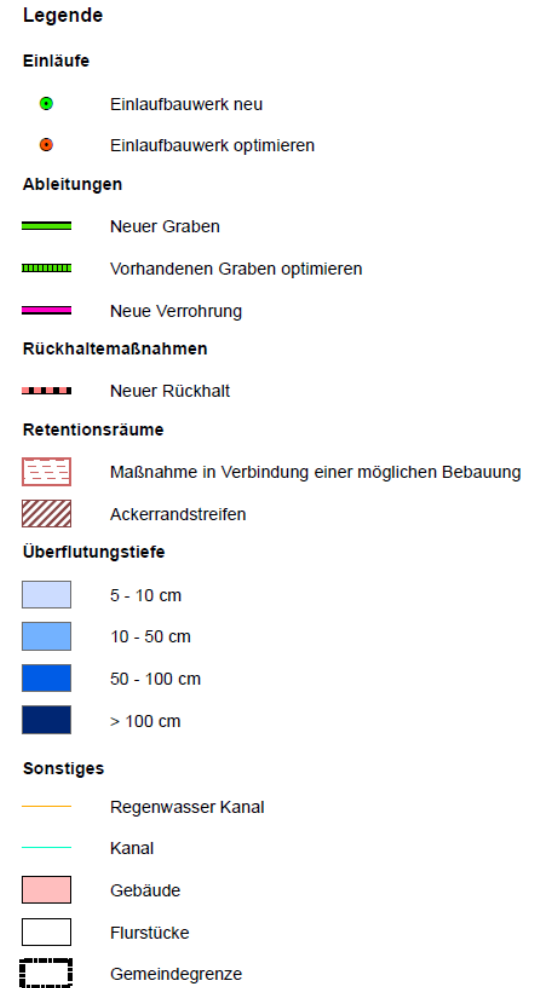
Legende

Einläufe

Einlaufbauwerk neu

Einlaufbauwerk optimieren

Ableitungen

Neuer Graben

Vorhandenen Graben optimieren

Neue Verrohrung

Rückhaltemaßnahmen

Neuer Rückhalt

Retentionsräume

Maßnahme in Verbindung einer möglichen Bebauung

Ackerrandstreifen

Überflutungstiefe

5 - 10 cm

10 - 50 cm

50 - 100 cm

> 100 cm

Sonstiges

Regenwasser Kanal

Kanal

Gebäude

Flurstücke

Gemeindegrenze